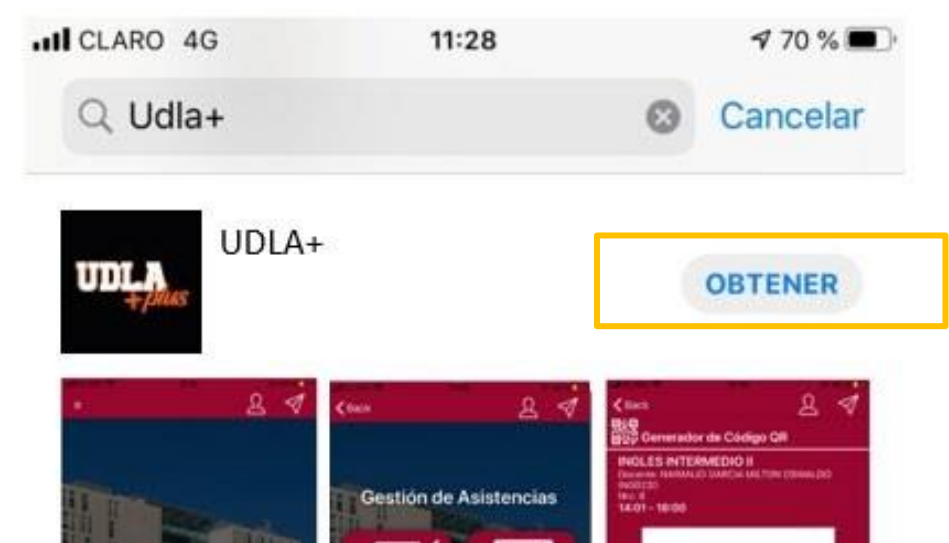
CLARO 4G 11:28 70 %

Udla+ Cancelar

UDLA+

UDLA +plus

OBTENER

Back

Gestión de Asistencias

Back

Generador de Código QR

INGLES INTERMEDIO II

Docente: NARANJO GARCIA MILTON OSWALDO

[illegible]

14:01 - 16:00